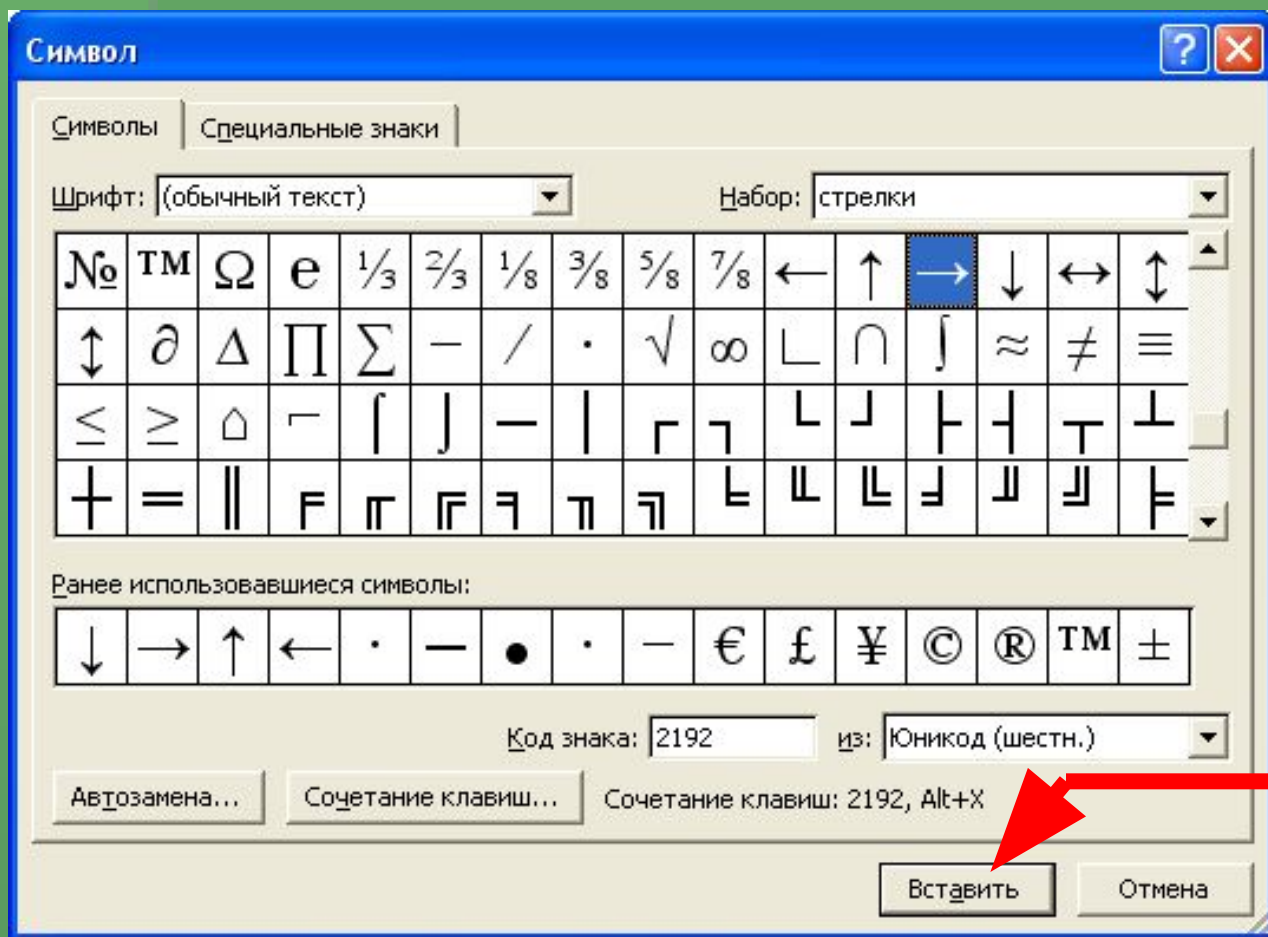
Символ

Символы | Специальные знаки

Шрифт: (обычный текст)
Набор: стрелки

| № | ТМ | Ω | e | ⅓ | ⅔ | ⅛ | ⅜ | ⅝ | ⅞ | ← | ↑ | → | ↓ | ↔ | ↕ |
|---|---|---|---|---|---|---|---|---|---|---|---|---|---|---|---|
| ↨ | ∂ | ∆ | ∏ | ∑ | − | ∕ | ∙ | √ | ∞ | ∟ | ∩ | ∫ | ≈ | ≠ | ≡ |
| ≤ | ≥ | ⌂ | ⌐ | ⌠ | ⌡ | ─ | │ | ┌ | ┐ | └ | ┘ | ├ | ┤ | ┬ | ┴ |
| ┼ | ═ | ║ | ╒ | ╓ | ╔ | ╕ | ╖ | ╗ | ╘ | ╙ | ╚ | ╛ | ╜ | ╝ | ╞ |

Ранее использовавшиеся символы:

| ↓ | → | ↑ | ← | · | — | ● | · | – | € | £ | ¥ | © | ® | ТМ | ± |
|---|---|---|---|---|---|---|---|---|---|---|---|---|---|---|---|

Код знака: 2192 из: Юникод (шестн.)

Автозамена... Сочетание клавиш... Сочетание клавиш: 2192, Alt+X

Вставить Отмена